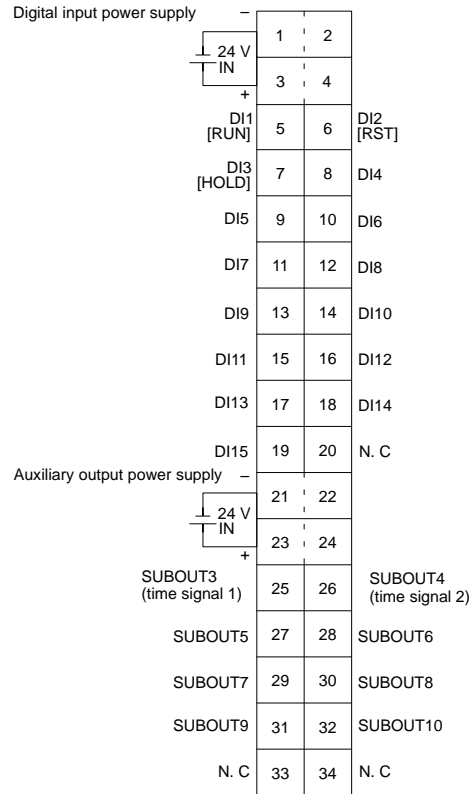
Digital input power supply –

24 V
IN

+

| | | | |
|---|---|---|---|
| | 1 | 2 | |
| | 3 | 4 | |
| DI1 [RUN] | 5 | 6 | DI2 [RST] |
| DI3 [HOLD] | 7 | 8 | DI4 |
| DI5 | 9 | 10 | DI6 |
| DI7 | 11 | 12 | DI8 |
| DI9 | 13 | 14 | DI10 |
| DI11 | 15 | 16 | DI12 |
| DI13 | 17 | 18 | DI14 |
| DI15 | 19 | 20 | N. C |

Auxiliary output power supply –

24 V
IN

+

| | | | |
|---|---|---|---|
| | 21 | 22 | |
| | 23 | 24 | |
| SUBOUT3 (time signal 1) | 25 | 26 | SUBOUT4 (time signal 2) |
| SUBOUT5 | 27 | 28 | SUBOUT6 |
| SUBOUT7 | 29 | 30 | SUBOUT8 |
| SUBOUT9 | 31 | 32 | SUBOUT10 |
| N. C | 33 | 34 | N. C |